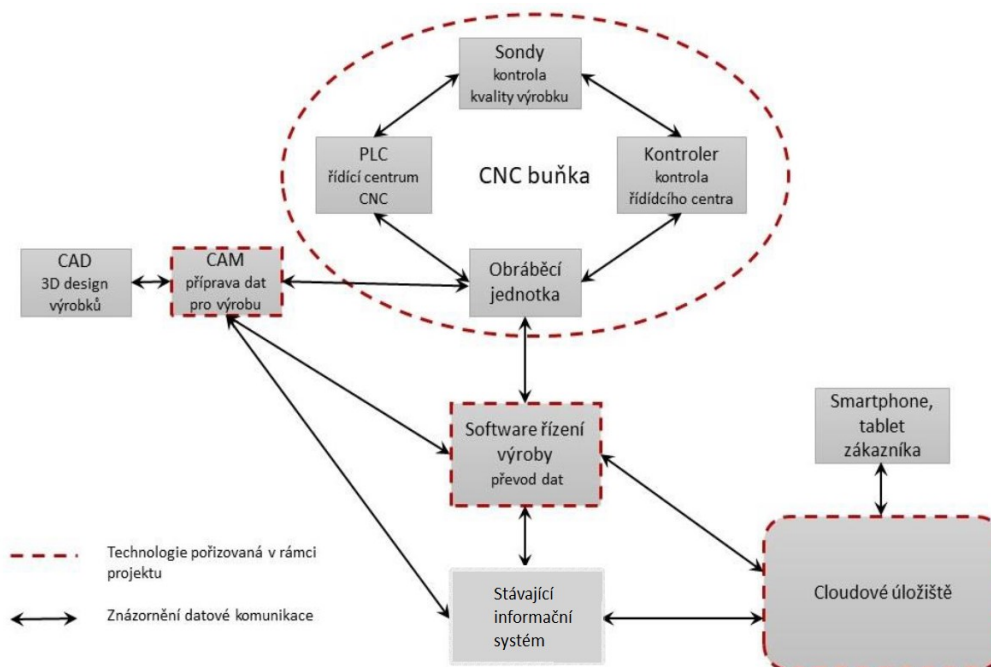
Sondy
kontrola kvality výrobku

PLC
řídící centrum CNC

CNC buňka

Kontroler
kontrola řídídcího centra

CAD
3D design výrobků

CAM
příprava dat pro výrobu

Obráběcí jednotka

Smartphone, tablet zákazníka

Software řízení výroby
převod dat

Technologie pořizovaná v rámci projektu

Znázornění datové komunikace

Stávající informační systém

Cloudové úložiště